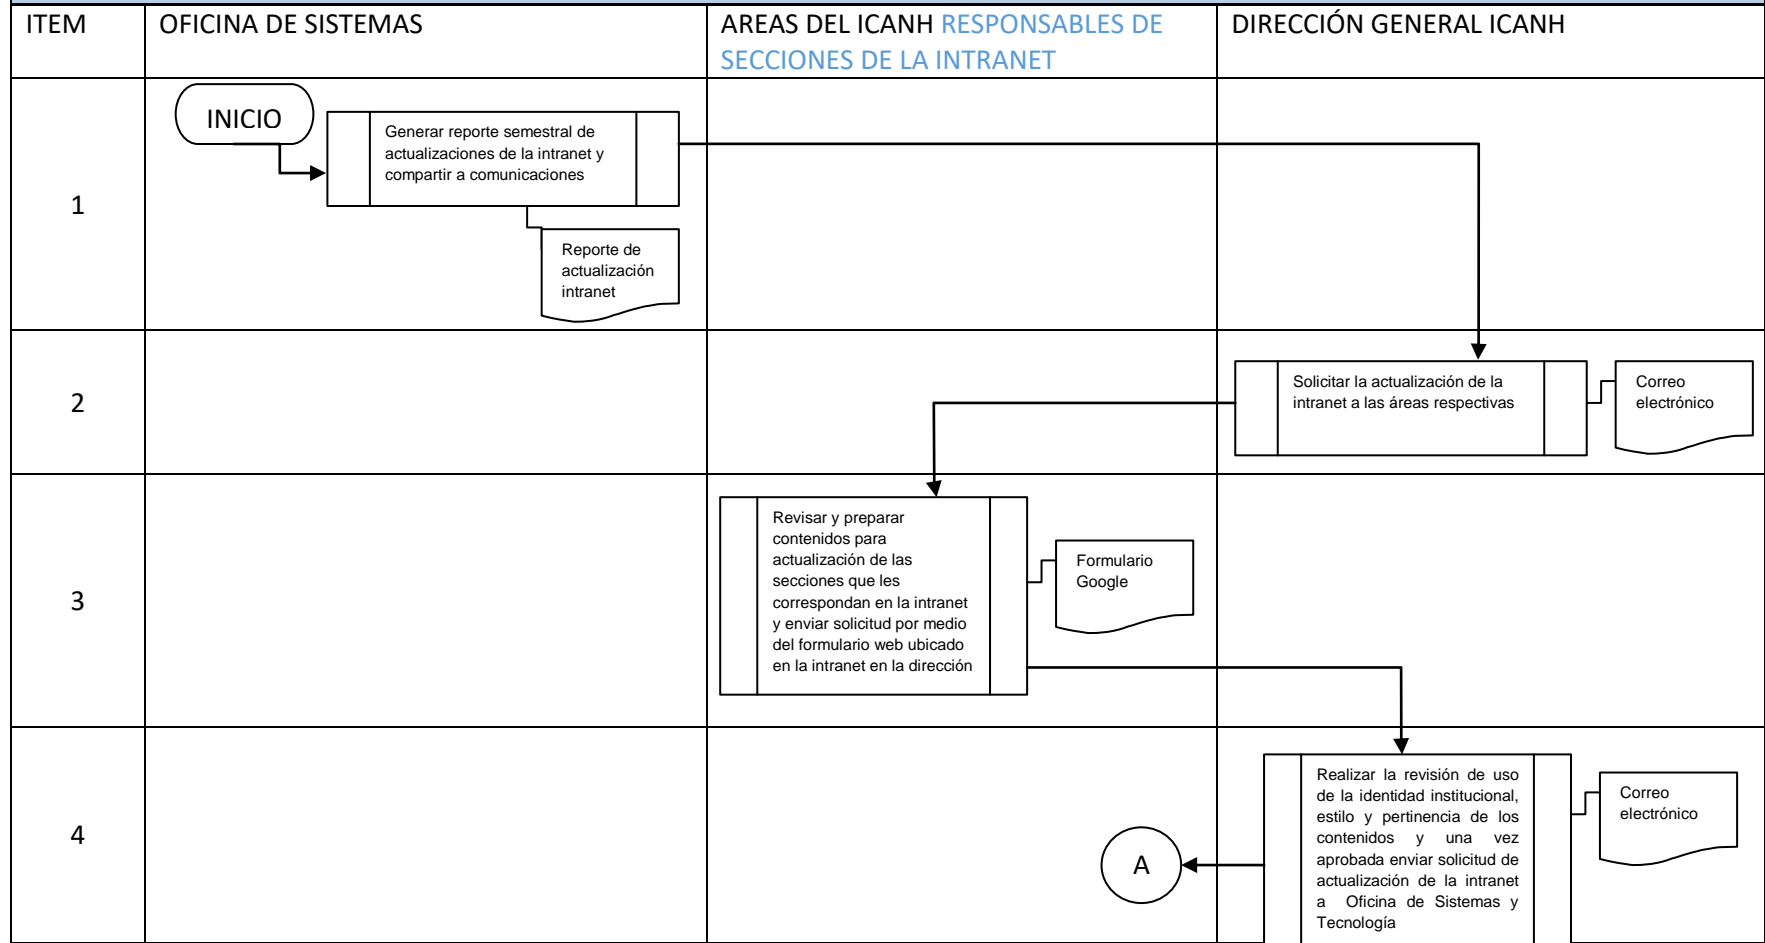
| ITEM | OFICINA DE SISTEMAS | AREAS DEL ICANH RESPONSABLES DE SECCIONES DE LA INTRANET | DIRECCIÓN GENERAL ICANH |
|---|---|---|---|
| 1 | INICIO<br>Generar reporte semestral de actualizaciones de la intranet y compartir a comunicaciones<br>Reporte de actualización intranet | | |
| 2 | | | Solicitar la actualización de la intranet a las áreas respectivas<br>Correo electrónico |
| 3 | | Revisar y preparar contenidos para actualización de las secciones que les correspondan en la intranet y enviar solicitud por medio del formulario web ubicado en la intranet en la dirección<br>Formulario Google | |
| 4 | | | A<br>Realizar la revisión de uso de la identidad institucional, estilo y pertinencia de los contenidos y una vez aprobada enviar solicitud de actualización de la intranet a Oficina de Sistemas y Tecnología<br>Correo electrónico |